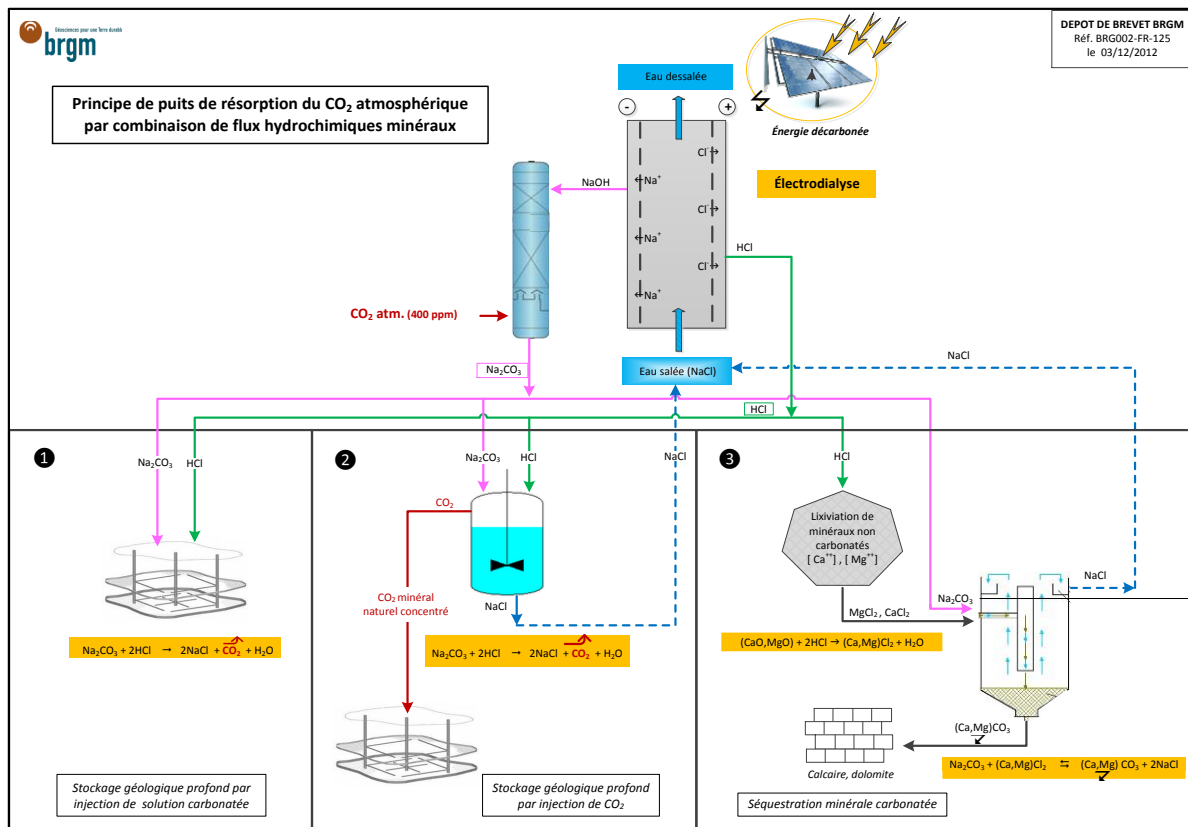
brgm
Géosciences pour une Terre durable

DEPOT DE BREVET BRGM
Réf. BRG002-FR-125
le 03/12/2012

Principe de puits de résorption du $CO_2$ atmosphérique par combinaison de flux hydrochimiques minéraux

Eau dessalée

-
+

Énergie décarbonée

Électrodialyse

NaOH

$Cl^-$
$Na^+$
$Cl^-$
$Na^+$
$Cl^-$
$Na^+$

HCl

$CO_2$ atm. (400 ppm)

$Na_2CO_3$

Eau salée (NaCl)

NaCl

HCl

1
$Na_2CO_3$
HCl

$Na_2CO_3 + 2HCl \rightarrow 2NaCl + CO_2 + H_2O$

Stockage géologique profond par injection de solution carbonatée

2
$Na_2CO_3$
HCl
NaCl
$CO_2$

$CO_2$ minéral naturel concentré

NaCl

$Na_2CO_3 + 2HCl \rightarrow 2NaCl + CO_2 + H_2O$

Stockage géologique profond par injection de $CO_2$

3
HCl

Lixiviation de minéraux non carbonatés [ $Ca^{++}$ ] , [ $Mg^{++}$ ]

NaCl
$Na_2CO_3$

$MgCl_2$ , $CaCl_2$

(CaO,MgO) + 2HCl → (Ca,Mg)$Cl_2$ + $H_2O$

(Ca,Mg)$CO_3$

Calcaire, dolomite

$Na_2CO_3$ + (Ca,Mg)$Cl_2$ ⇆ (Ca,Mg) $CO_3$ + 2NaCl

Séquestration minérale carbonatée